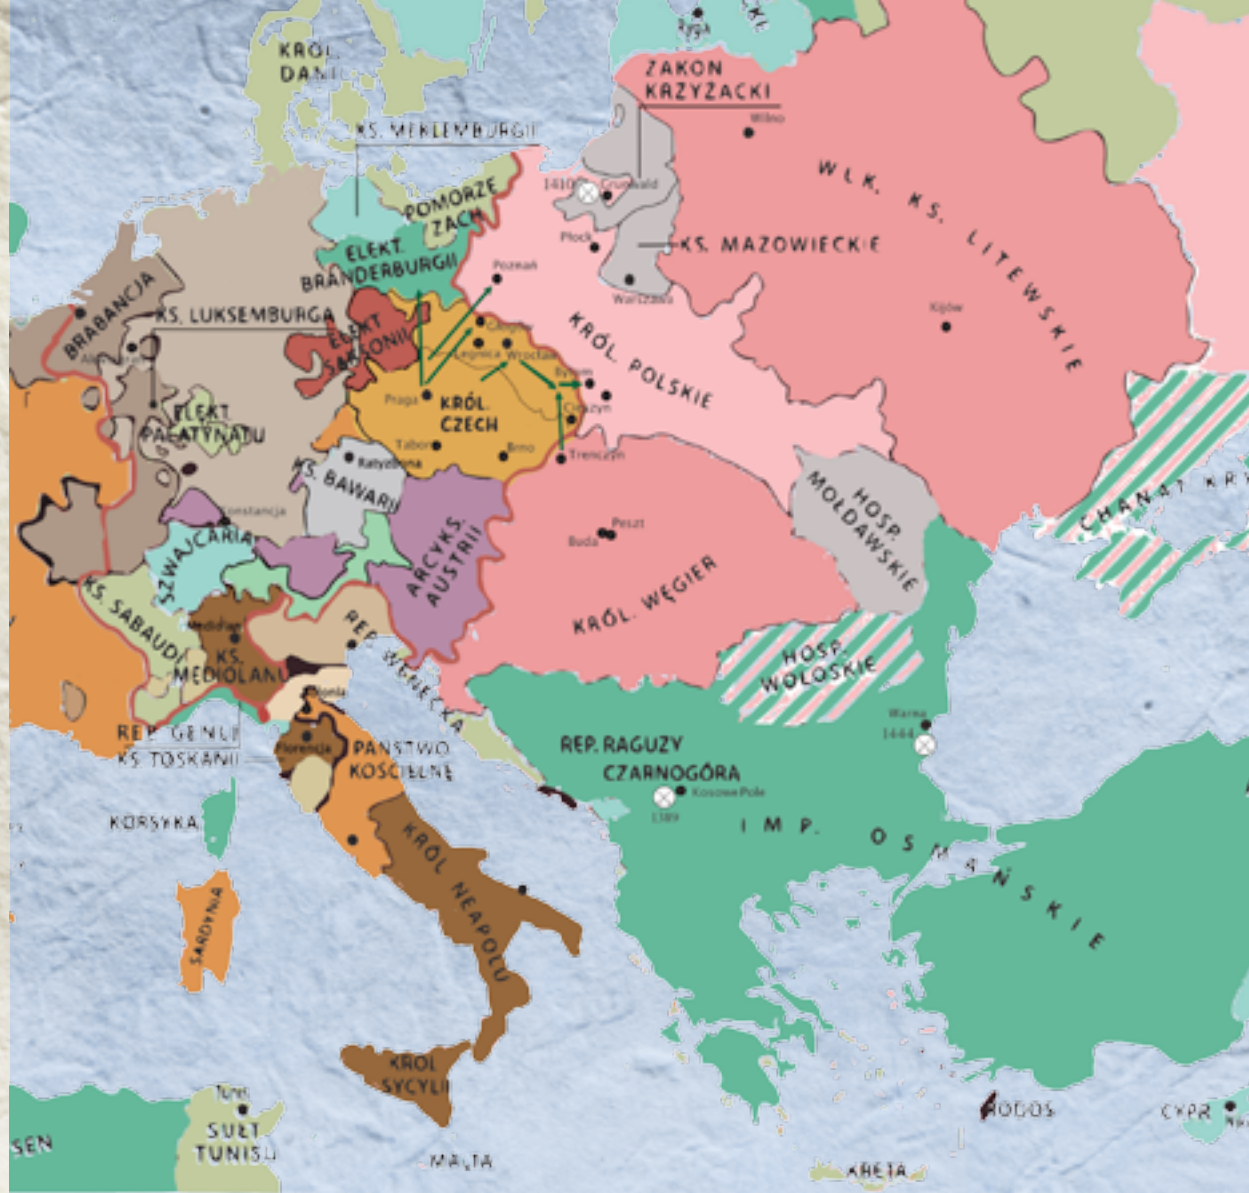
KRÓL. DANI
Ryga
ZAKON KRZYŻACKI
Wilno
KS. MEKLEMBURGII
1410 Grunwald
WLK. KS. LITEWSKIE
POMORZE ZACH.
Płock
KS. MAZOWIECKIE
ELEKT. BRANDERBURGII
Poznań
Warszawa
BRABANCJA
KS. LUKSEMBURGA
ELEKT. SASKONII
Głogów
Legnica
Wrocław
KRÓL. POLSKIE
Kijów
Akwizgran
ELEKT. PALATYNATU
Praga
KRÓL. CZECH
Bytom
Cieszyn
Tabor
Brno
Ratyzbona
Trenczyn
KS. BAWARII
Konstancja
ARCYKS. AUSTRII
Peszt
Buda
HOSP. MOŁDAWSKIE
CHANAT KRY
SZWAJCARIA
KS. SABAUDII
Mediolan
KS. MEDIOLANU
REP. WENECKA
KRÓL. WĘGIER
HOSP. WOŁOSKIE
Bolonia
Warna
1444
REP. GENUI
KS. TOSKANII
Florencja
PAŃSTWO KOŚCIELNE
REP. RAGUZY
CZARNOGÓRA
Kosowe Pole
1389
KORSYKA
IMP. OSMAŃSKIE
KRÓL. NEAPOLU
SARDYNIA
KRÓL. SYCYLII
Tunis
SUŁT. TUNISU
SEN
MALTA
RODOS
CYPR
KRETA